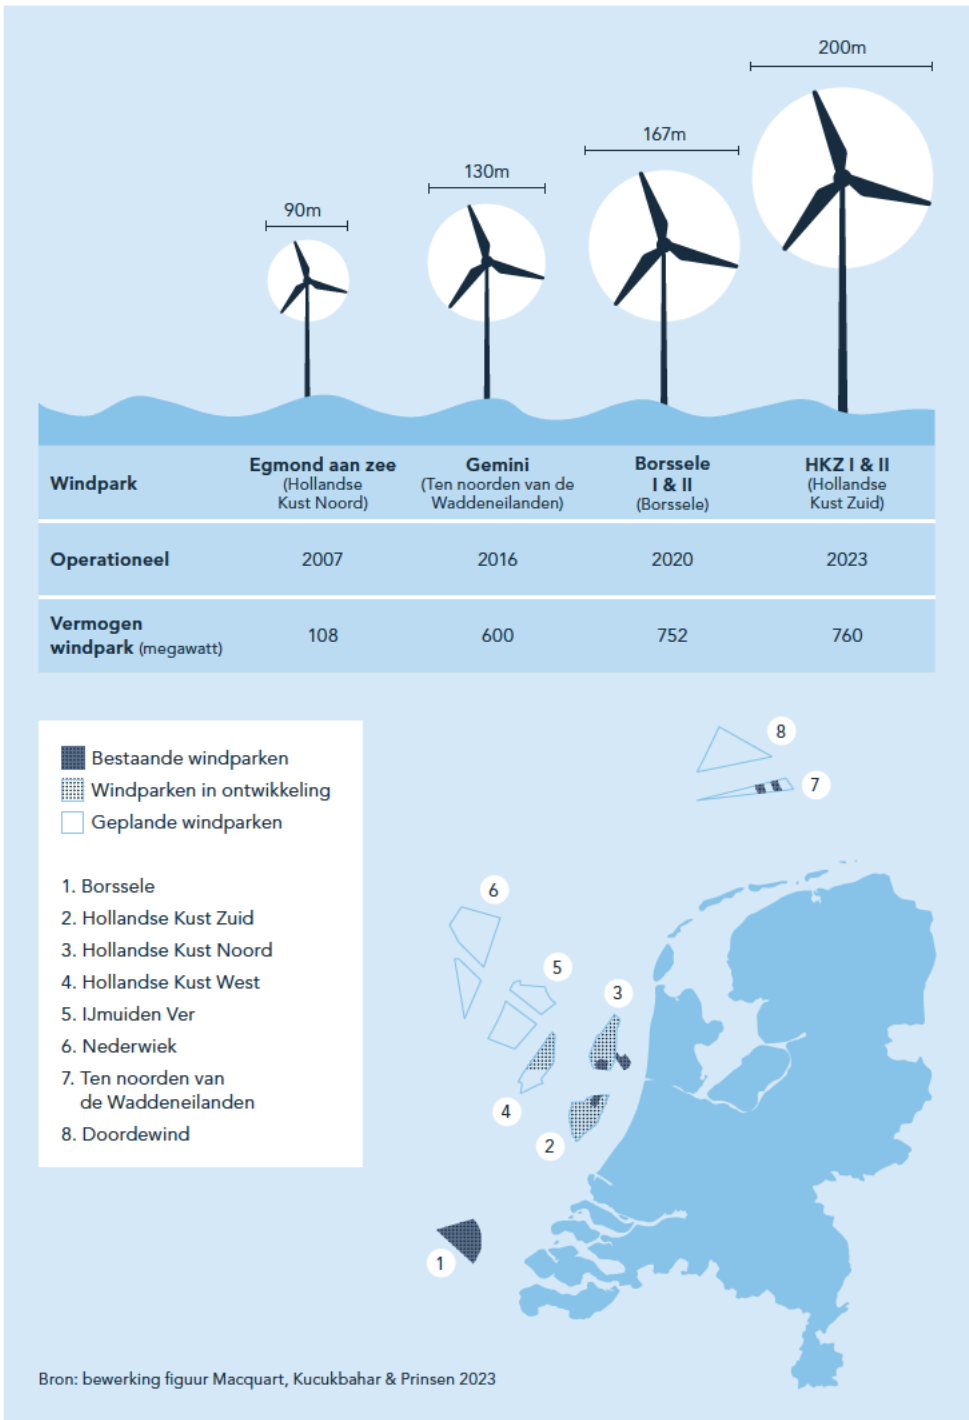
90m

130m

167m

200m

| Windpark | Egmond aan zee (Hollandse Kust Noord) | Gemini (Ten noorden van de Waddeneilanden) | Borssele I & II (Borssele) | HKZ I & II (Hollandse Kust Zuid) |
|---|---|---|---|---|
| Operationeel | 2007 | 2016 | 2020 | 2023 |
| Vermogen windpark (megawatt) | 108 | 600 | 752 | 760 |

Bestaande windparken
Windparken in ontwikkeling
Geplande windparken

1. Borssele
2. Hollandse Kust Zuid
3. Hollandse Kust Noord
4. Hollandse Kust West
5. IJmuiden Ver
6. Nederwiek
7. Ten noorden van de Waddeneilanden
8. Doordewind

8
7
6
5
3
4
2
1

Bron: bewerking figuur Macquart, Kucukbahar & Prinsen 2023